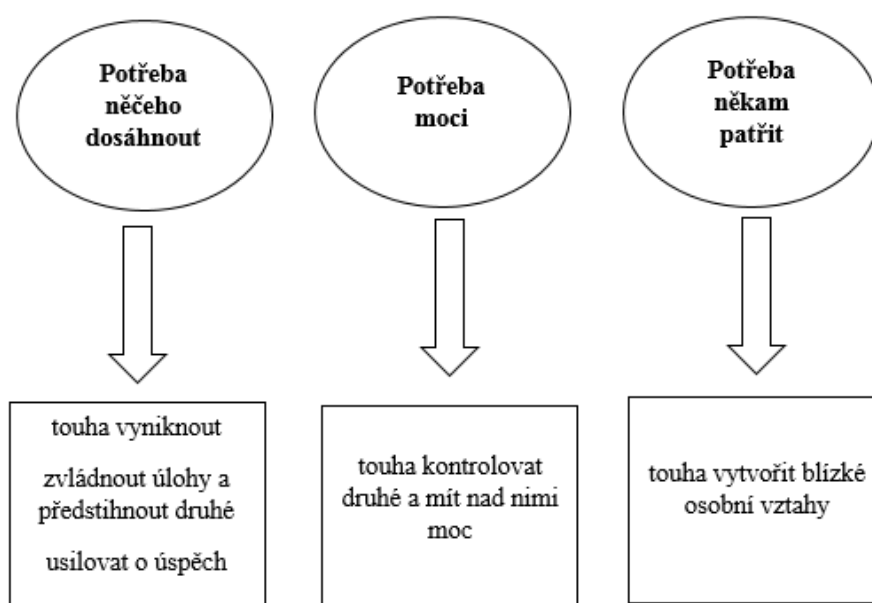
Potřeba něčeho dosáhnout

Potřeba moci

Potřeba někam patřit

touha vyniknout

zvládnout úlohy a předstihnout druhé

usilovat o úspěch

touha kontrolovat druhé a mít nad nimi moc

touha vytvořit blízké osobní vztahy